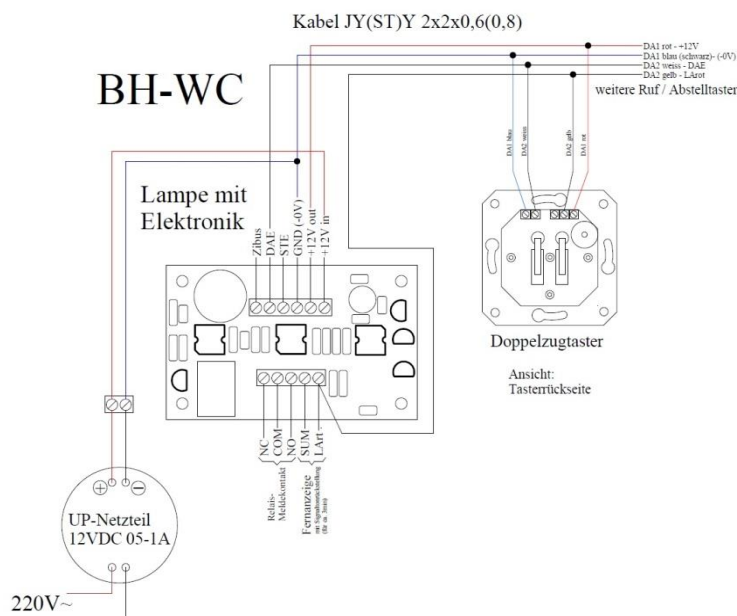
Kabel JY(ST)Y 2x2x0,6(0,8)

DA1 rot - +12V
DA1 blau (schwarz)- (-0V)
DA2 weiss - DAE
DA2 gelb - LArot
weitere Ruf / Abstelltaster

BH-WC

Lampe mit Elektronik

Zibus
DAE
STE
GND (-0V)
+12V out
+12V in

DA1 blau
DA2 weiss
DA2 gelb
DA1 rot

Doppelzugtaster

Ansicht:
Tasterrückseite

NC
COM
NO
SUM
LArt

Relais-Meldekontakt

Fernanzeige
mit Signalunterscheidung (für ca. 3mm)

⊕ ⊖
UP-Netzteil
12VDC 05-1A

220V~